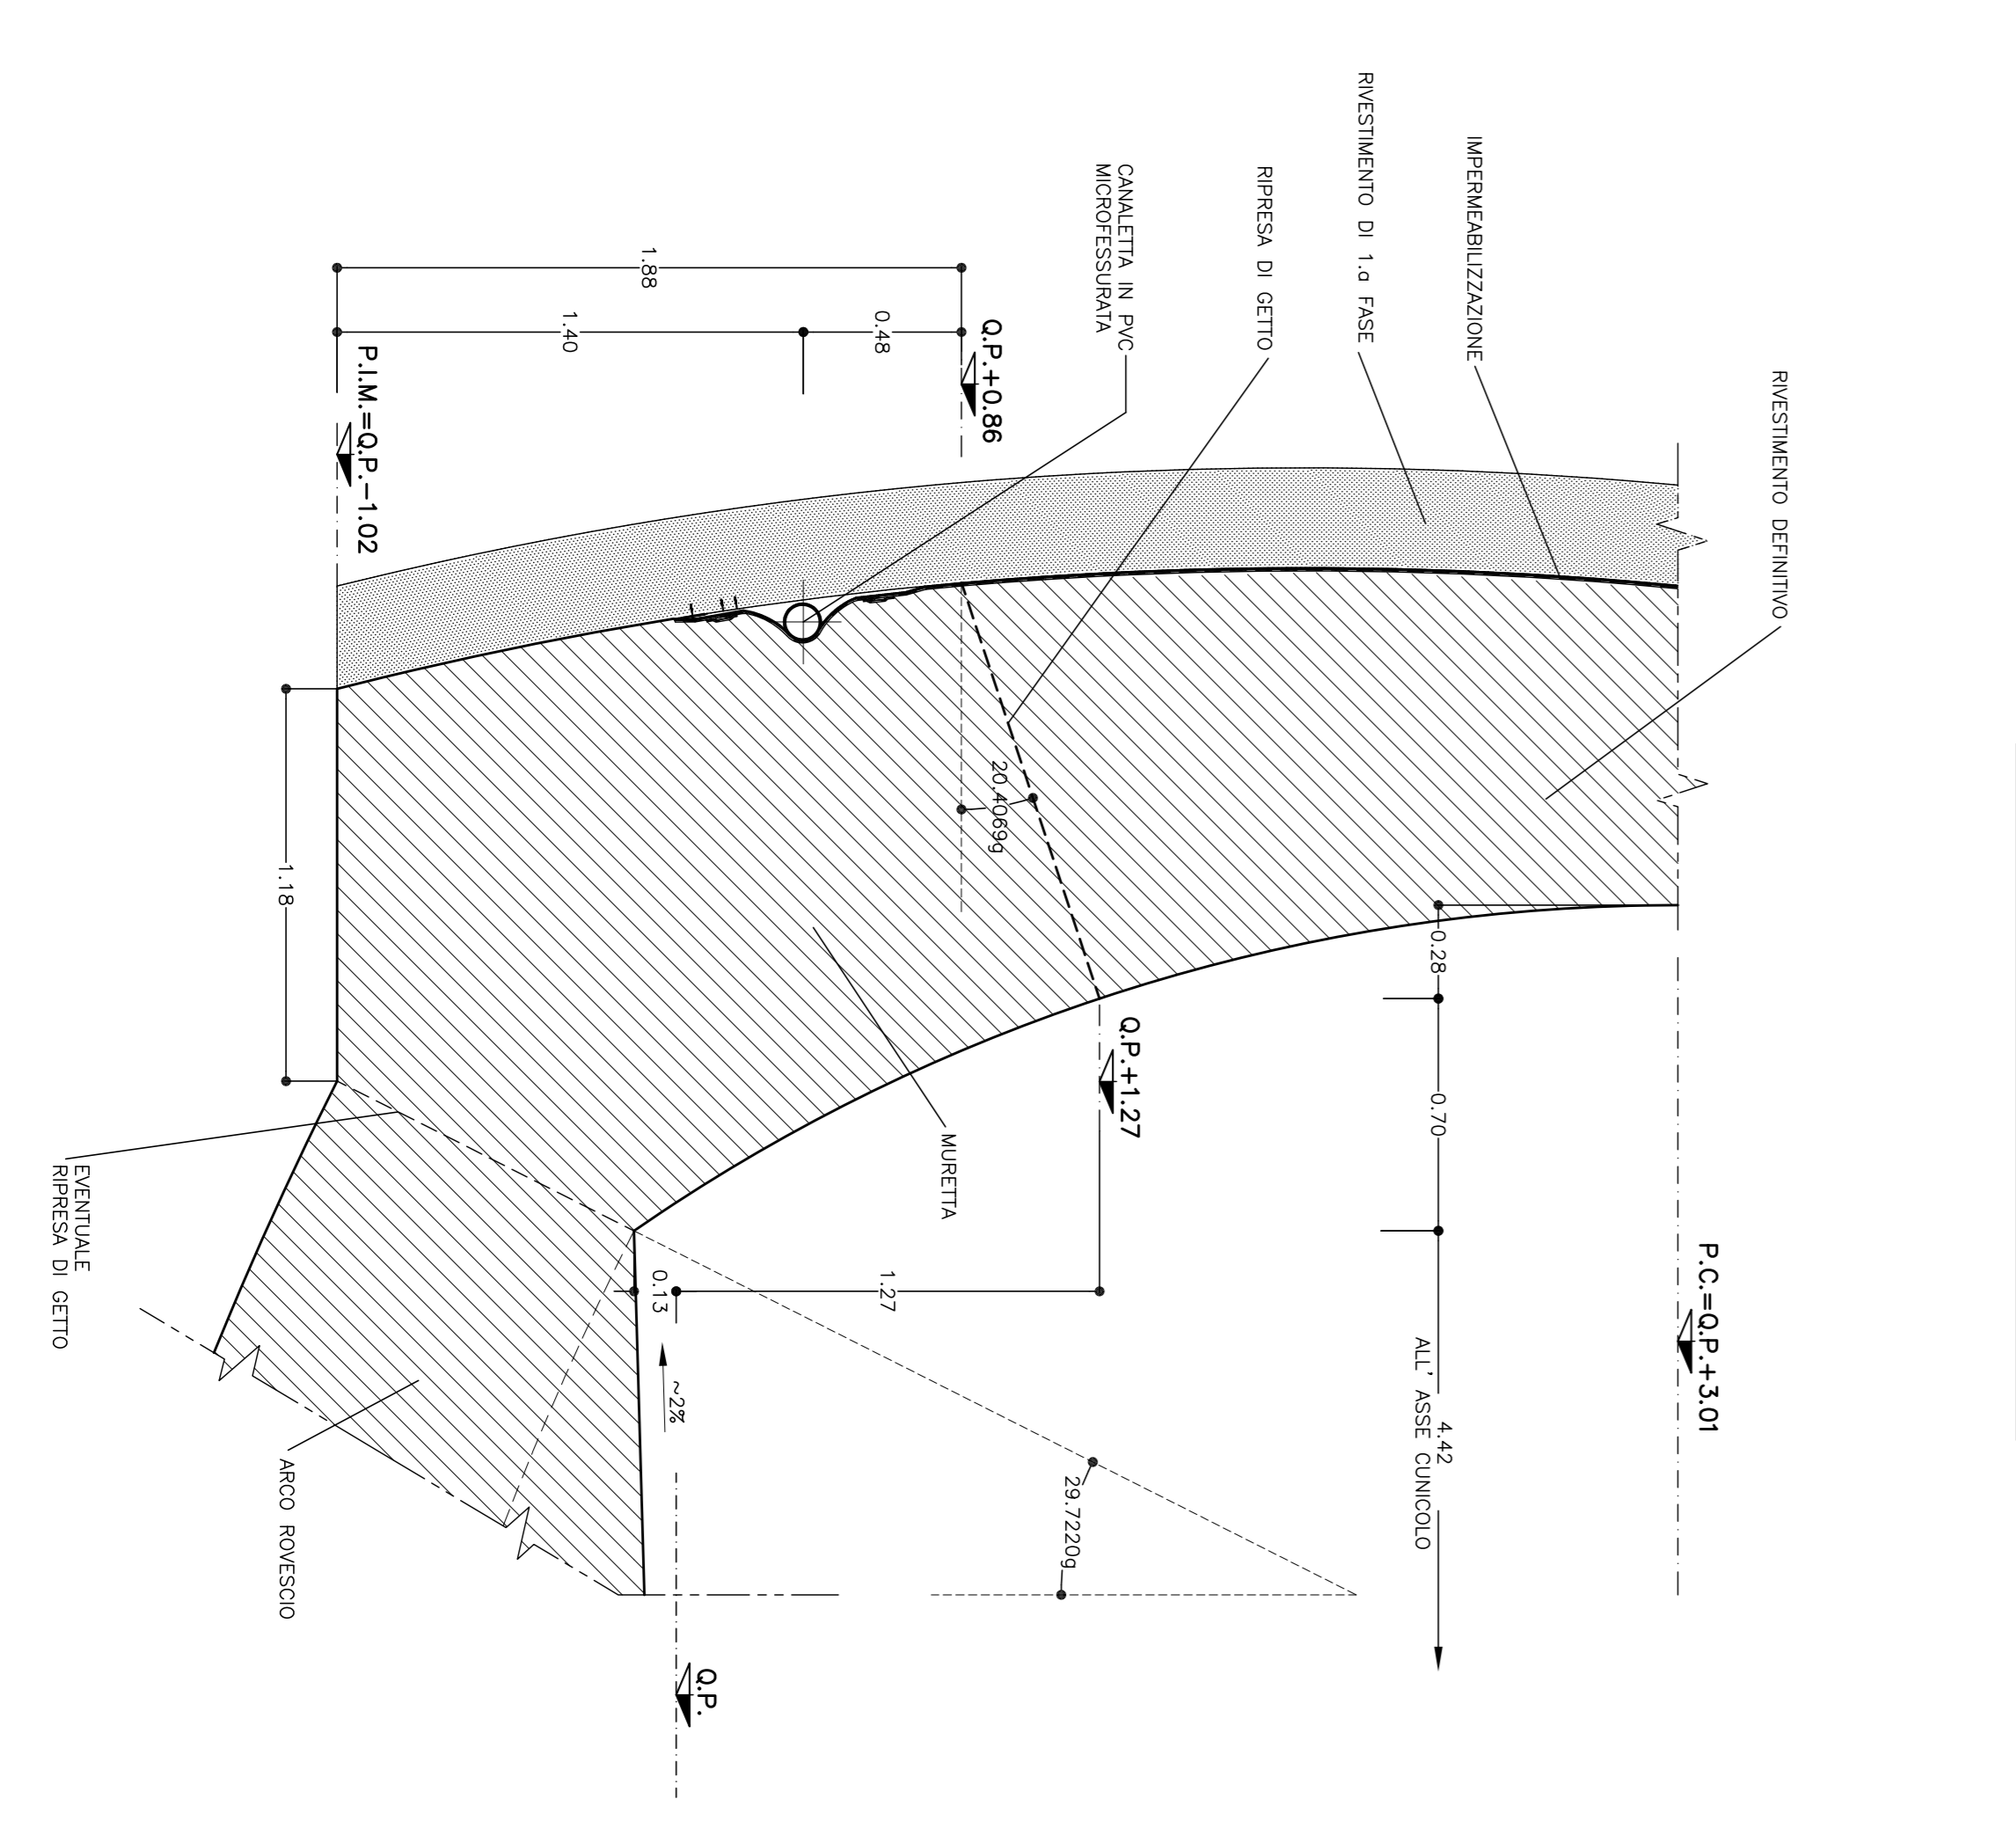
RIVESTIMENTO DI 1.a FASE

IMPERMEABILIZZAZIONE

RIPRESA DI GETTO

CANALETTA IN PVC MICROFESSURATA

RIVESTIMENTO DEFINITIVO

1.88

1.40

0.48

Q.P.+0.86

P.I.M.=Q.P.−1.02

20.4069g

1.18

0.28

0.70

Q.P.+1.27

MURETTA

EVENTUALE RIPRESA DI GETTO

1.27

0.13

~2%

P.C.=Q.P.+3.01

4.42 ALL' ASSE CUNICOLO

29.7220g

ARCO ROVESCIO

Q.P.